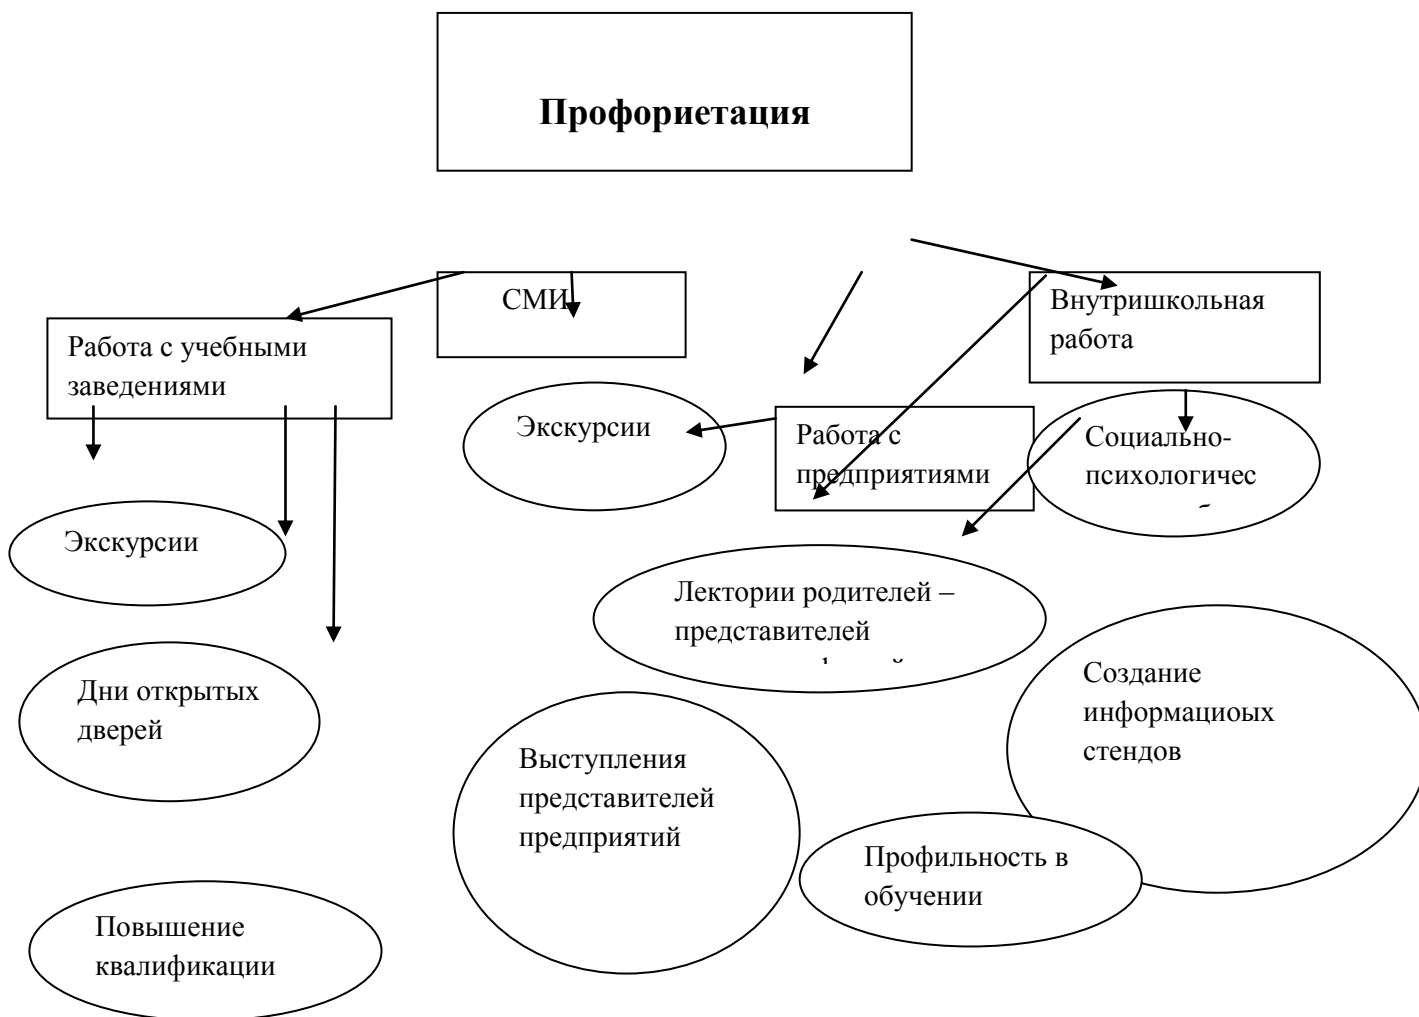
Профориетация

СМИ

Работа с учебными заведениями

Внутришкольная работа

Экскурсии

Работа с предприятиями

Социально-психологичес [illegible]

Экскурсии

Лектории родителей – представителей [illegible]

Дни открытых дверей

Создание информациоых стендов

Выступления представителей предприятий

Профильность в обучении

Повышение квалификации